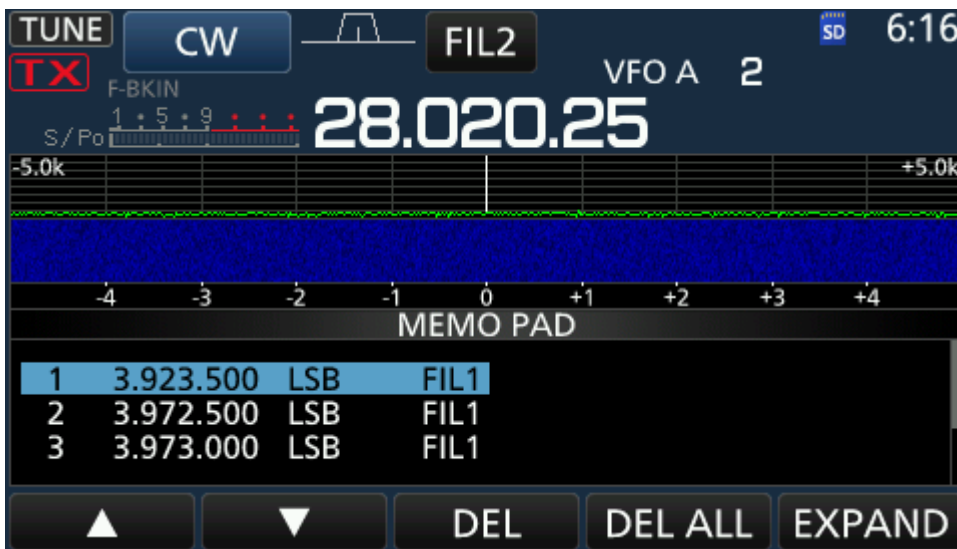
TUNE CW FIL2 SD 6:16
TX VFO A 2
F-BKIN
S/Po 1 5 9
28.020.25
-5.0k +5.0k
-4 -3 -2 -1 0 +1 +2 +3 +4
MEMO PAD

| | | | |
|---|---|---|---|
| 1 | 3.923.500 | LSB | FIL1 |
| 2 | 3.972.500 | LSB | FIL1 |
| 3 | 3.973.000 | LSB | FIL1 |

▲ ▼ DEL DEL ALL EXPAND